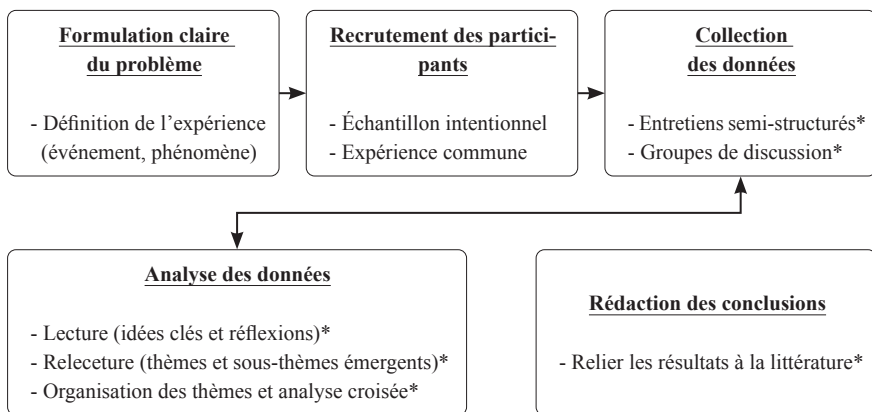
**Formulation claire du problème**

- Définition de l'expérience (événement, phénomène)

**Recrutement des participants**

- Échantillon intentionnel
- Expérience commune

**Collection des données**

- Entretiens semi-structurés*
- Groupes de discussion*

**Analyse des données**

- Lecture (idées clés et réflexions)*
- Releceture (thèmes et sous-thèmes émergents)*
- Organisation des thèmes et analyse croisée*

**Rédaction des conclusions**

- Relier les résultats à la littérature*